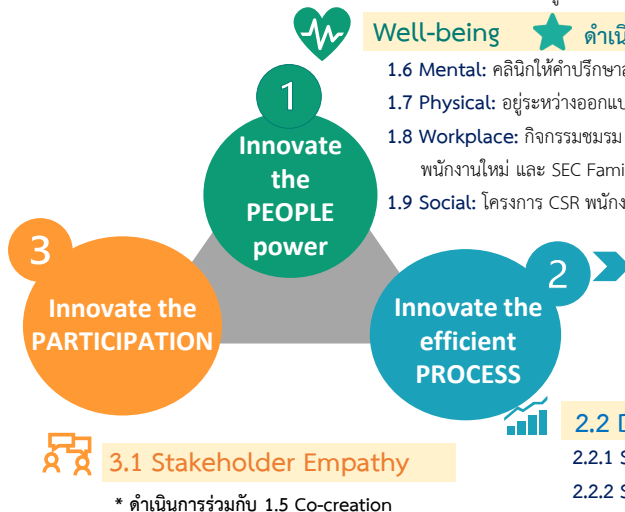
Well-being
ดำเนิ

1.6 Mental: คลินิกให้คำปรึกษา
1.7 Physical: อยู่ระหว่างออกแบ
1.8 Workplace: กิจกรรมชมรม
พนักงานใหม่ และ SEC Fami
1.9 Social: โครงการ CSR พนักง

1
Innovate the PEOPLE power

3
Innovate the PARTICIPATION

2
Innovate the efficient PROCESS

2.2 D
2.2.1 S
2.2.2 S

3.1 Stakeholder Empathy
* ดำเนินการร่วมกับ 1.5 Co-creation